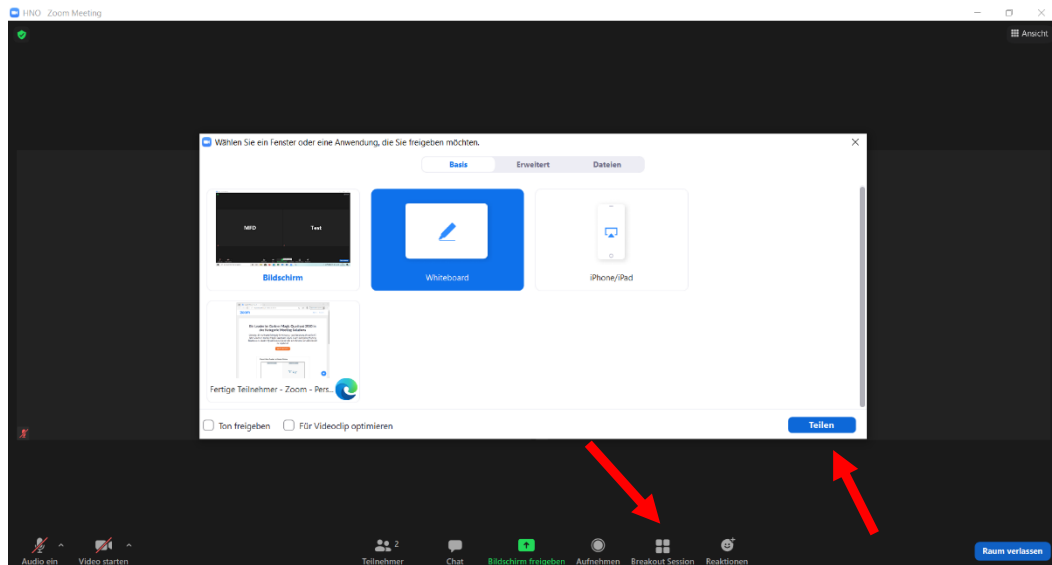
HNO Zoom Meeting

Ansicht

Wählen Sie ein Fenster oder eine Anwendung, die Sie freigeben möchten.

Basis Erweitert Dateien

HNO Test

Bildschirm

Whiteboard

iPhone/iPad

Fertige Teilnehmer - Zoom - Pers...

Ton freigeben Für Videoclip optimieren

Teilen

Audio ein Video starten Teilnehmer 2 Chat Bildschirm freigeben Aufnehmen Breakout Session Reaktionen

Raum verlassen